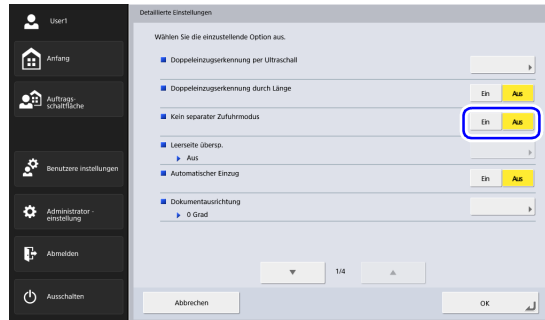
User1

Anfang

Auftrags-schaltfläche

Benutzere instellungen

Administrator - einstellung

Abmelden

Ausschalten

Detaillierte Einstellungen

Wählen Sie die einzustellende Option aus.

Doppeleinzugserkennung per Ultraschall

Doppeleinzugserkennung durch Länge

Ein Aus

Kein separater Zufuhrmodus

Ein Aus

Leerseite übersp.

Aus

Automatischer Einzug

Ein Aus

Dokumentausrichtung

0 Grad

1/4

Abbrechen

OK